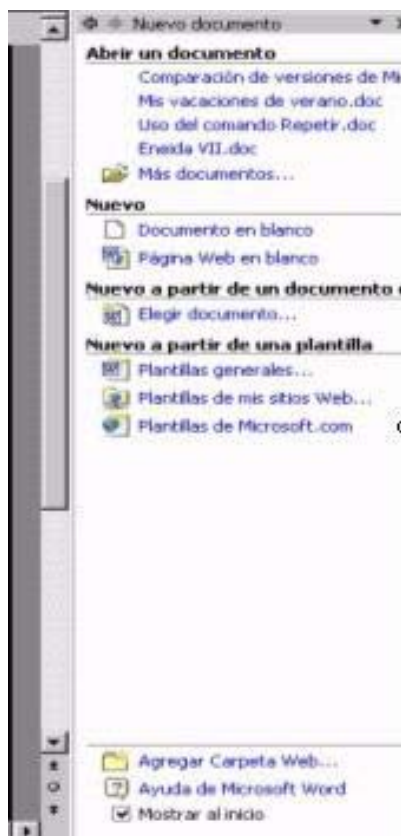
Nuevo documento

Abrir un documento

Comparación de versiones de Mi

Mis vacaciones de verano.doc

Uso del comando Repetir.doc

Eneida VII.doc

Más documentos...

Nuevo

Documento en blanco

Página Web en blanco

Nuevo a partir de un documento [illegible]

Elegir documento...

Nuevo a partir de una plantilla

Plantillas generales...

Plantillas de mis sitios Web...

Plantillas de Microsoft.com

Agregar Carpeta Web...

Ayuda de Microsoft Word

Mostrar al inicio